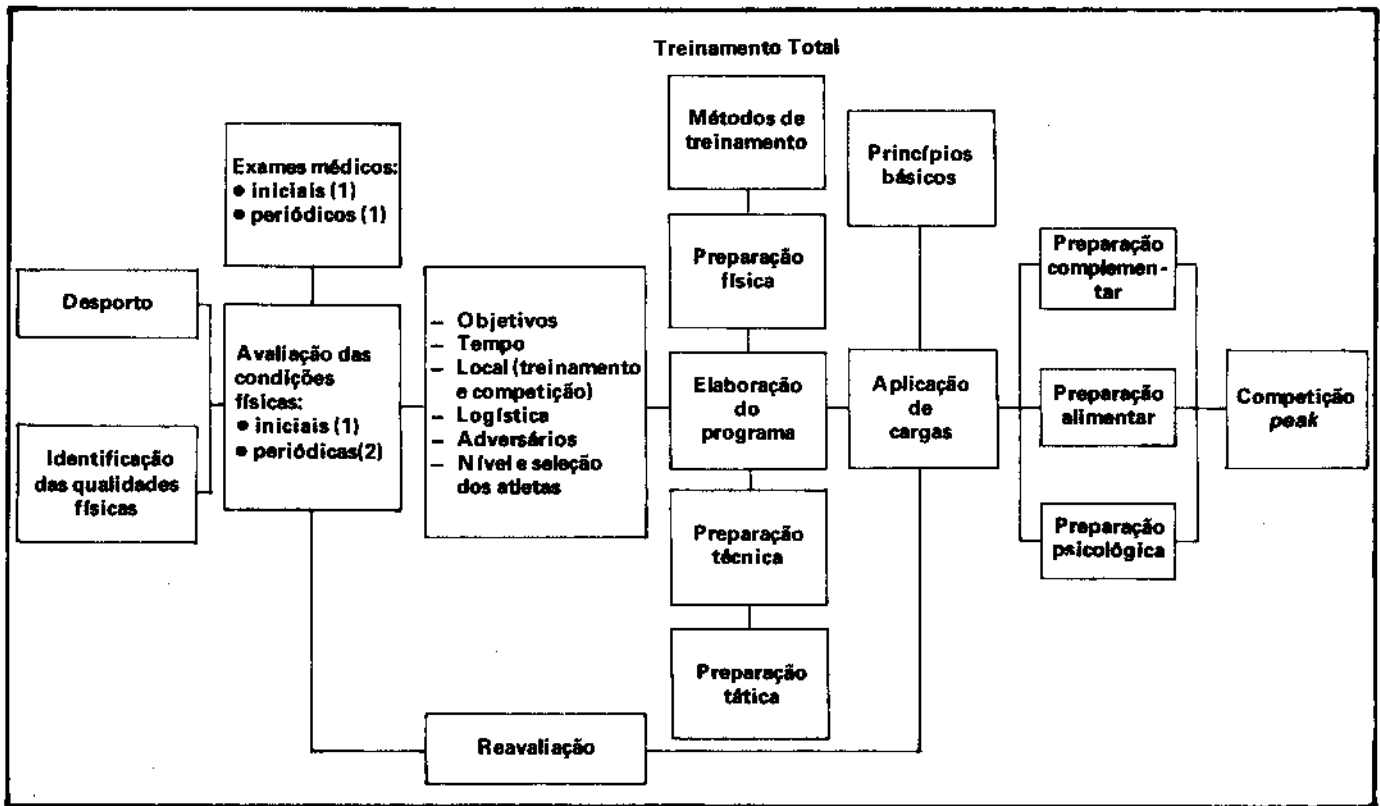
Treinamento Total

Exames médicos:
• iniciais (1)
• periódicos (1)

Desporto

Identificação das qualidades físicas

Avaliação das condições físicas:
• iniciais (1)
• periódicas(2)

– Objetivos
– Tempo
– Local (treinamento e competição)
– Logística
– Adversários
– Nível e seleção dos atletas

Métodos de treinamento

Preparação física

Elaboração do programa

Preparação técnica

Preparação tática

Princípios básicos

Aplicação de cargas

Preparação complementar

Preparação alimentar

Preparação psicológica

Competição *peak*

Reavaliação